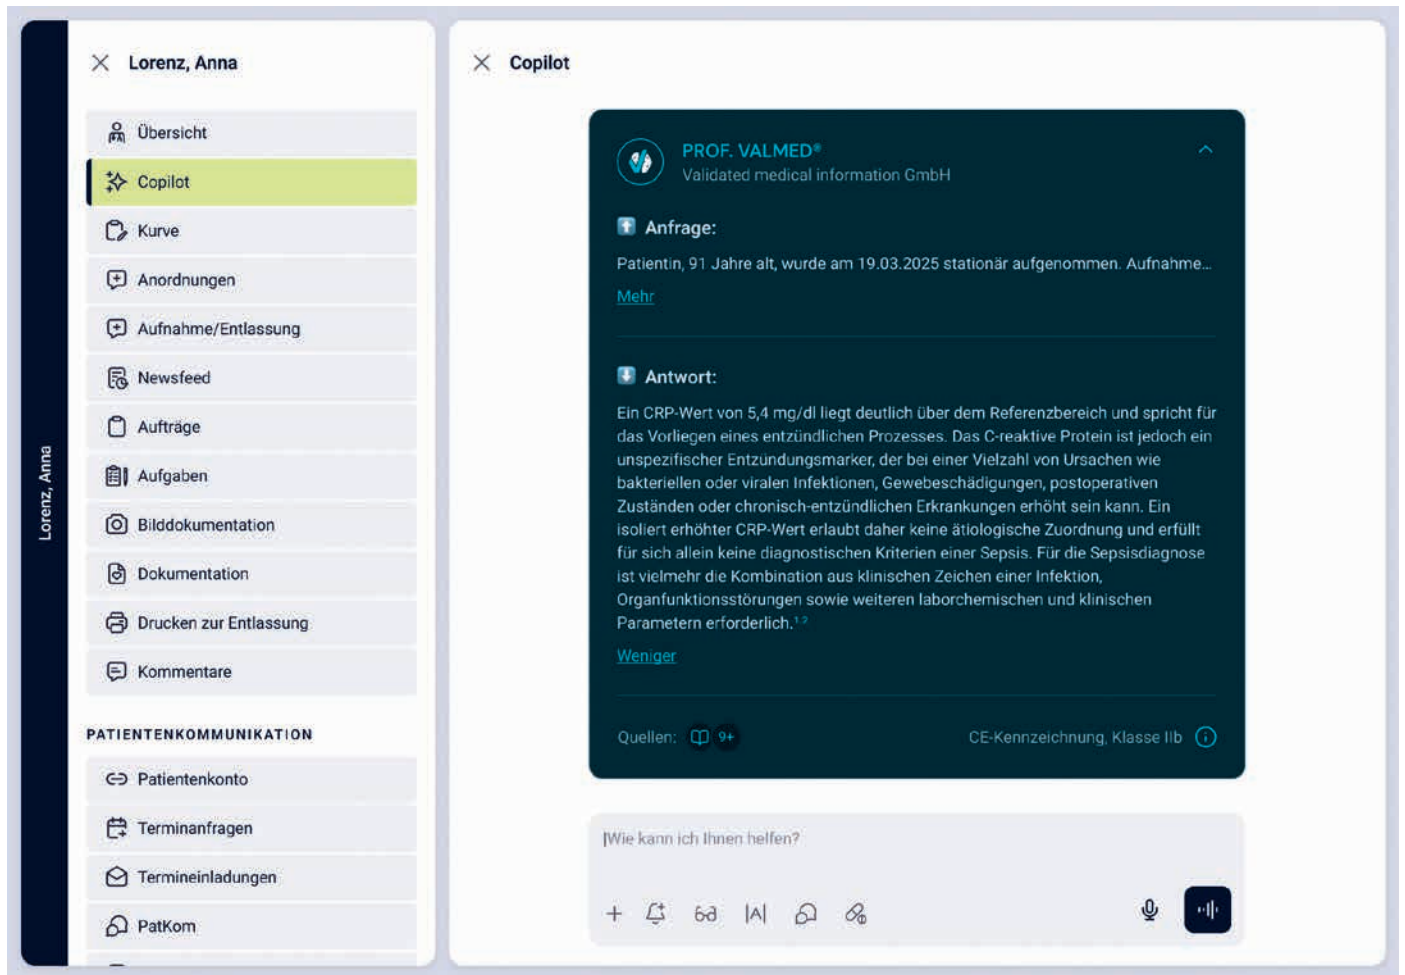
Lorenz, Anna

Lorenz, Anna

Übersicht

Copilot

Kurve

Anordnungen

Aufnahme/Entlassung

Newsfeed

Aufträge

Aufgaben

Bilddokumentation

Dokumentation

Drucken zur Entlassung

Kommentare

PATIENTENKOMMUNIKATION

Patientenkonto

Terminanfragen

Termineinladungen

PatKom

Copilot

PROF. VALMED®
Validated medical information GmbH

Anfrage:

Patientin, 91 Jahre alt, wurde am 19.03.2025 stationär aufgenommen. Aufnahme...

Mehr

Antwort:

Ein CRP-Wert von 5,4 mg/dl liegt deutlich über dem Referenzbereich und spricht für das Vorliegen eines entzündlichen Prozesses. Das C-reaktive Protein ist jedoch ein unspezifischer Entzündungsmarker, der bei einer Vielzahl von Ursachen wie bakteriellen oder viralen Infektionen, Gewebeschädigungen, postoperativen Zuständen oder chronisch-entzündlichen Erkrankungen erhöht sein kann. Ein isoliert erhöhter CRP-Wert erlaubt daher keine ätiologische Zuordnung und erfüllt für sich allein keine diagnostischen Kriterien einer Sepsis. Für die Sepsisdiagnose ist vielmehr die Kombination aus klinischen Zeichen einer Infektion, Organfunktionsstörungen sowie weiteren laborchemischen und klinischen Parametern erforderlich.$^{1\ 2}$

Weniger

Quellen: 9+

CE-Kennzeichnung, Klasse IIb

Wie kann ich Ihnen helfen?